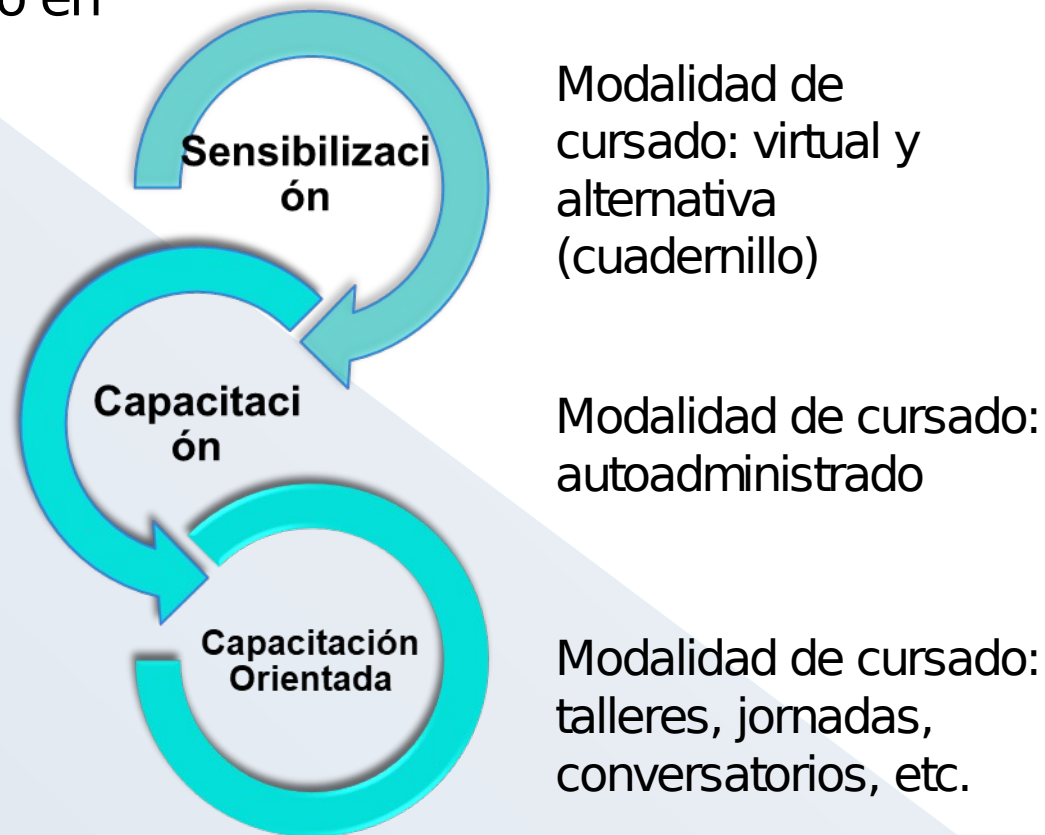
o en

Sensibilización

Modalidad de cursado: virtual y alternativa (cuadernillo)

Capacitación

Modalidad de cursado: autoadministrado

Capacitación Orientada

Modalidad de cursado: talleres, jornadas, conversatorios, etc.